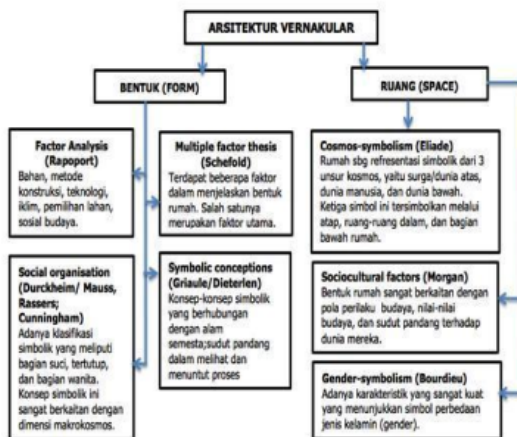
ARSITEKTUR VERNAKULAR

BENTUK (FORM)

RUANG (SPACE)

Factor Analysis (Rapoport)
Bahan, metode konstruksi, teknologi, iklim, pemilihan lahan, sosial budaya.

Multiple factor thesis (Schefold)
Terdapat beberapa faktor dalam menjelaskan bentuk rumah. Salah satunya merupakan faktor utama.

Social organisation (Durckheim/ Mauss, Rassers; Cunningham)
Adanya klasifikasi simbolik yang meliputi bagian suci, tertutup, dan bagian wanita. Konsep simbolik ini sangat berkaitan dengan dimensi makrokosmos.

Symbolic conceptions (Griaule/Dieterlen)
Konsep-konsep simbolik yang berhubungan dengan alam semesta;sudut pandang dalam melihat dan menuntut proses

Cosmos-symbolism (Eliade)
Rumah sbg referensi simbolik dari 3 unsur kosmos, yaitu surga/dunia atas, dunia manusia, dan dunia bawah. Ketiga simbol ini tersimbolkan melalui atap, ruang-ruang dalam, dan bagian bawah rumah.

Sociocultural factors (Morgan)
Bentuk rumah sangat berkaitan dengan pola perilaku budaya, nilai-nilai budaya, dan sudut pandang terhadap dunia mereka.

Gender-symbolism (Bourdieu)
Adanya karakteristik yang sangat kuat yang menunjukkan simbol perbedaan jenis kelamin (gender).